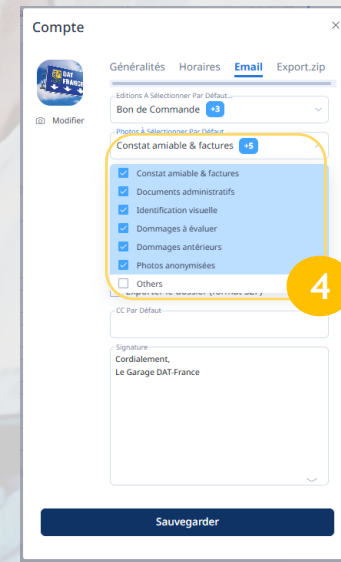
Compte

×

DAT FRANCE

Modifier

Généralités Horaires Email Export.zip

Editions À Sélectionner Par Défaut

Bon de Commande +3

Photos À Sélectionner Par Défaut

Constat amiable & factures +5

Constat amiable & factures

Documents administratifs

Identification visuelle

Dommages à évaluer

Dommages antérieurs

Photos anonymisées

Others

4

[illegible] le dossier (format SDP)

CC Par Défaut

Signature

Cordialement,
Le Garage DAT-France

Sauvegarder